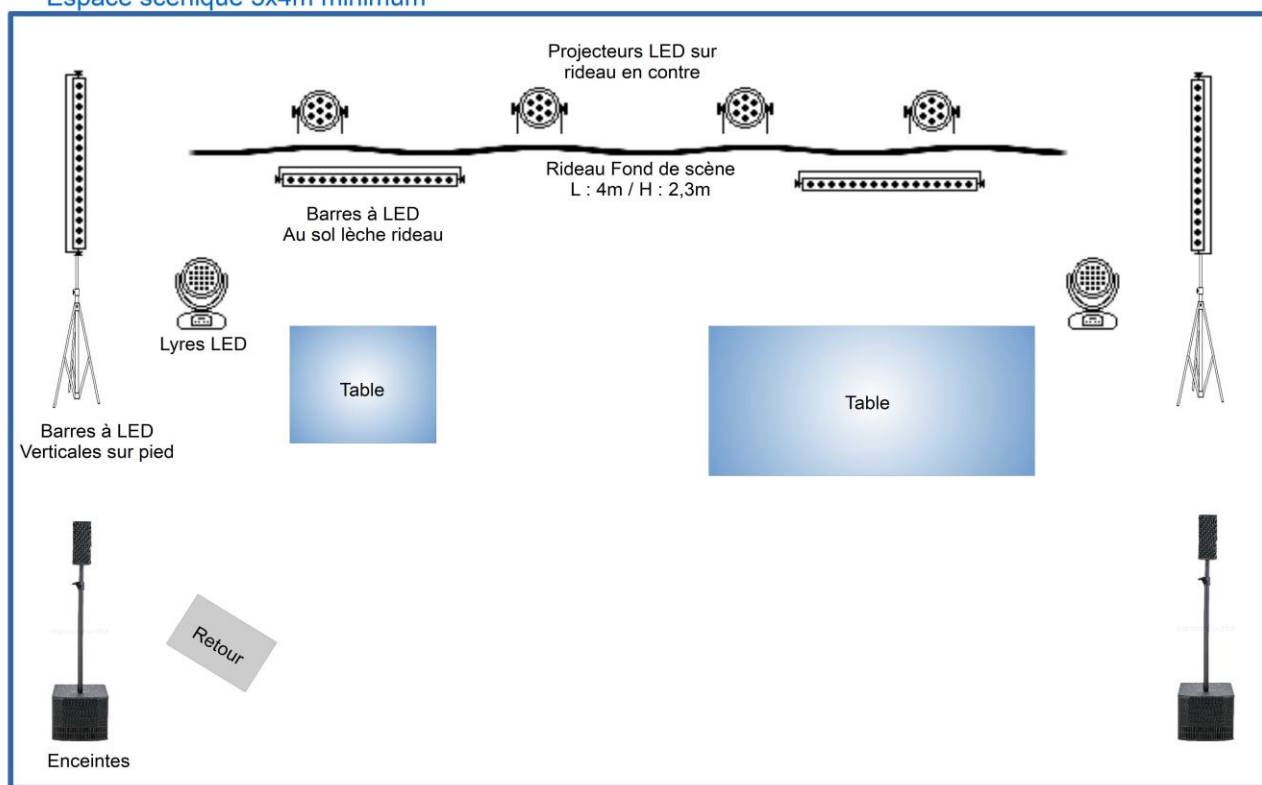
Espace scénique 5x4m minimum

Projecteurs LED sur rideau en contre

Rideau Fond de scène
L : 4m / H : 2,3m

Barres à LED
Au sol lèche rideau

Lyres LED

Table

Table

Barres à LED
Verticales sur pied

Retour

Enceintes